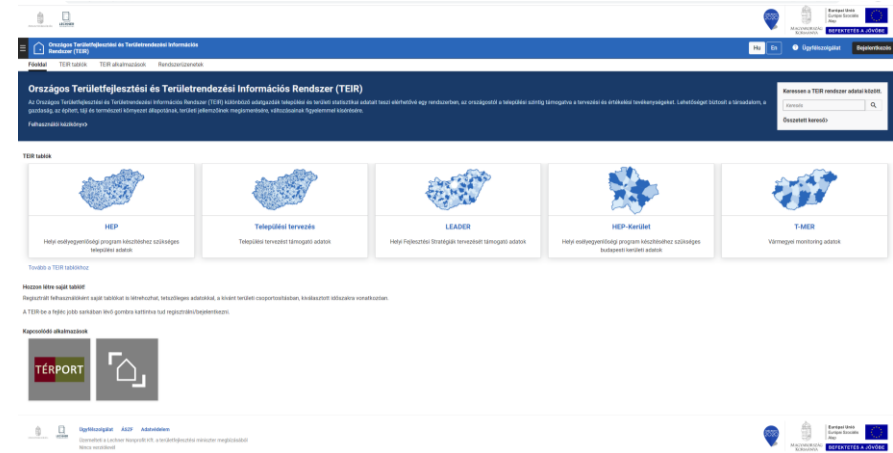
Országos Területfejlesztési és Területrendezési Információs Rendszer (TEIR)

Hu En Ügyfélszolgálat Bejelentkezés

Főoldal TEIR tablók TEIR alkalmazások Rendszerüzenetek

Országos Területfejlesztési és Területrendezési Információs Rendszer (TEIR)

Az Országos Területfejlesztési és Területrendezési Információs Rendszer (TEIR) különböző adatgazdák települési és területi statisztikai adatait teszi elérhetővé egy rendszerben, az országostól a települési szintig támogatva a tervezési és értékelési tevékenységeket. Lehetőséget biztosít a társadalom, a gazdaság, az épített, táji és természeti környezet állapotának, területi jellemzőinek megismerésére, változásainak figyelemmel kísérésére.

Felhasználói kézikönyv

Keressen a TEIR rendszer adatai között.

Összetett kereső

TEIR tablók

HEP
Helyi esélyegyenlőségi program készítéshez szükséges települési adatok

Települési tervezés
Települési tervezést támogató adatok

LEADER
Helyi Fejlesztési Stratégiák tervezését támogató adatok

HEP-Kerület
Helyi esélyegyenlőségi program készítéséhez szükséges budapesti kerületi adatok

T-MER
Vármegyei monitoring adatok

Tovább a TEIR tablókhoz

Hozzon létre saját tablót!

Regisztrált felhasználóként saját tablókat is létrehozhat, tetszőleges adatokkal, a kívánt területi csoportosításban, kiválasztott időszakra vonatkozóan.

A TEIR be a fejléc jobb sarkában lévő gombra kattintva tud regisztrálni/bejelentkezni.

Kapcsolódó alkalmazások

TÉRPORT

Ügyfélszolgálat ÁSZF Adatvédelem

Üzemelteti a Lechner Nonprofit Kft. a területfejlesztési miniszter megbízásából

BEFEKTETÉS A JÖVŐBE